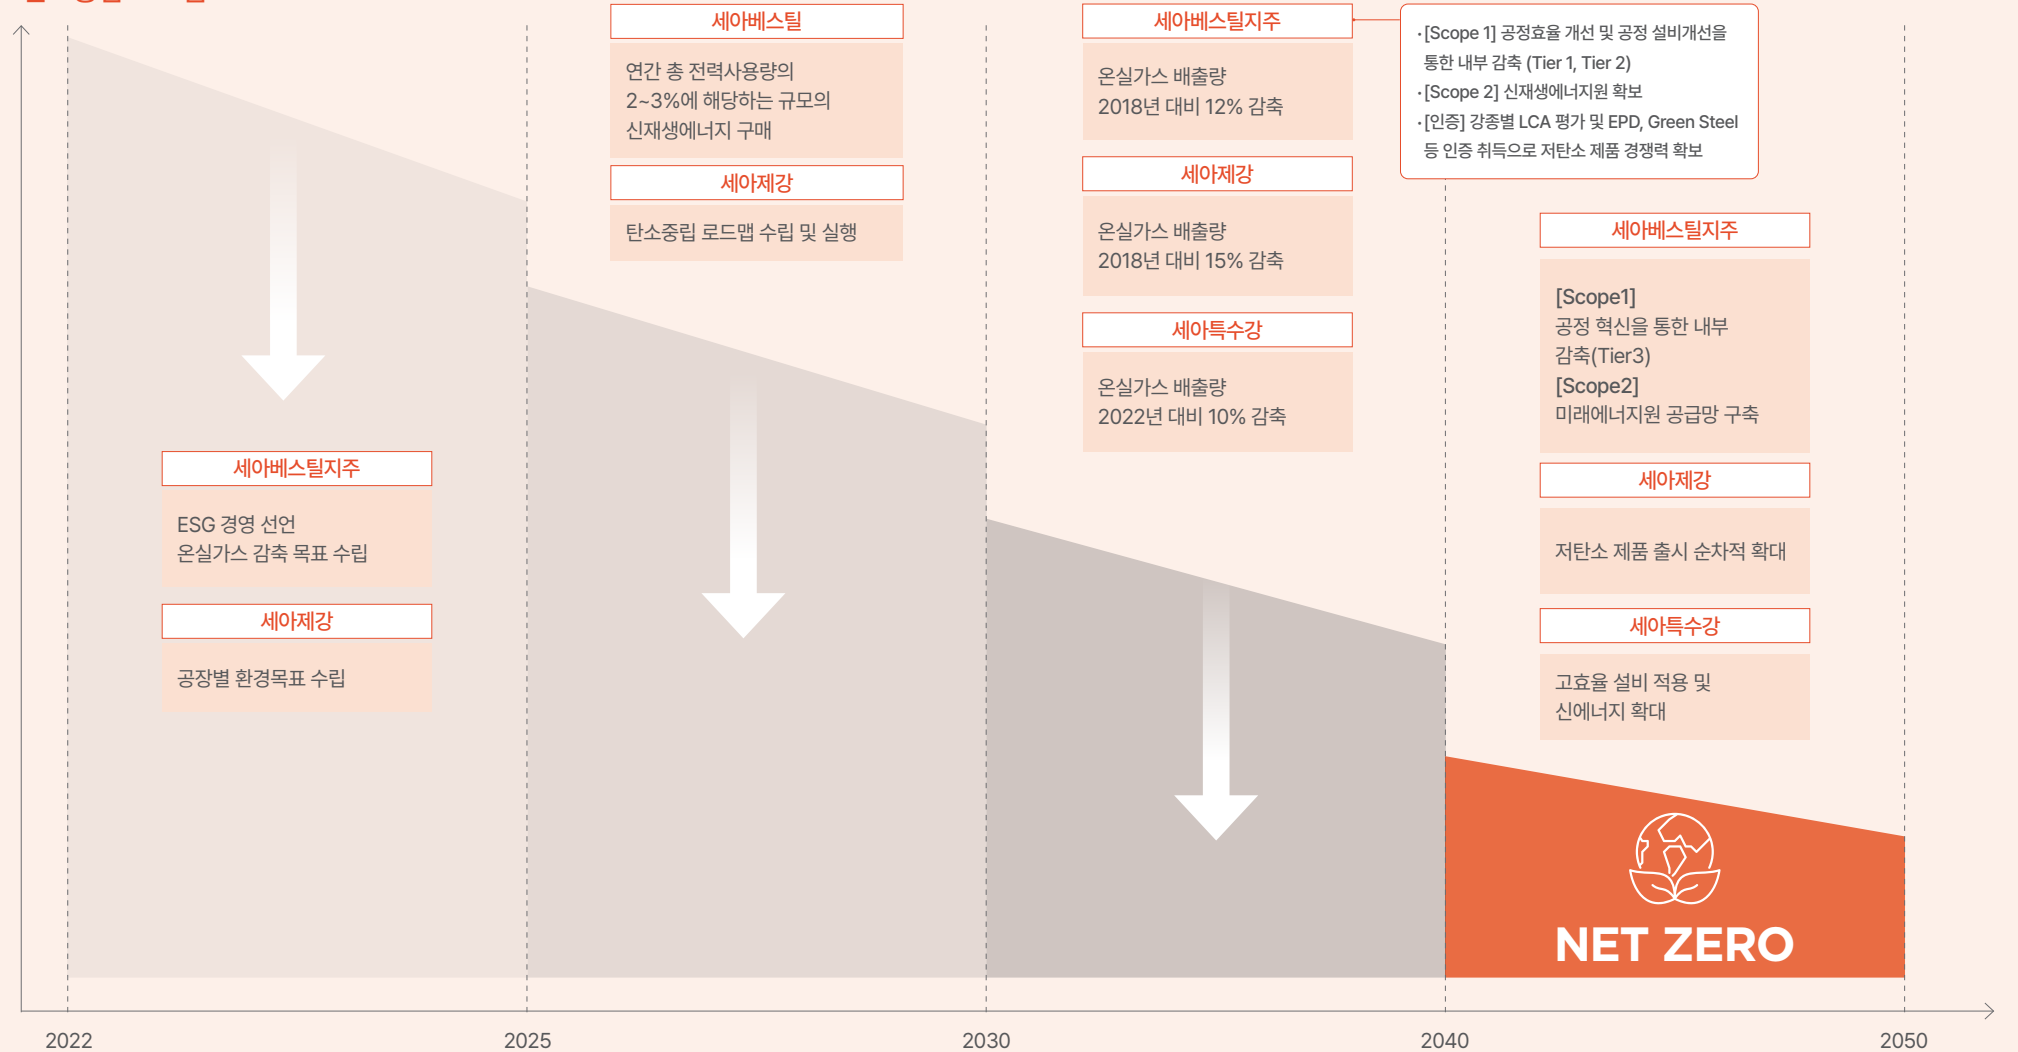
세아베스틸지주

ESG 경영 선언
온실가스 감축 목표 수립

세아제강

공장별 환경목표 수립

세아베스틸

연간 총 전력사용량의 2~3%에 해당하는 규모의 신재생에너지 구매

세아제강

탄소중립 로드맵 수립 및 실행

세아베스틸지주

온실가스 배출량 2018년 대비 12% 감축

세아제강

온실가스 배출량 2018년 대비 15% 감축

세아특수강

온실가스 배출량 2022년 대비 10% 감축

· [Scope 1] 공정효율 개선 및 공정 설비개선을 통한 내부 감축 (Tier 1, Tier 2)
· [Scope 2] 신재생에너지원 확보
· [인증] 강종별 LCA 평가 및 EPD, Green Steel 등 인증 취득으로 저탄소 제품 경쟁력 확보

세아베스틸지주

[Scope1]
공정 혁신을 통한 내부 감축(Tier3)
[Scope2]
미래에너지원 공급망 구축

세아제강

저탄소 제품 출시 순차적 확대

세아특수강

고효율 설비 적용 및 신에너지 확대

NET ZERO

2022

2025

2030

2040

2050